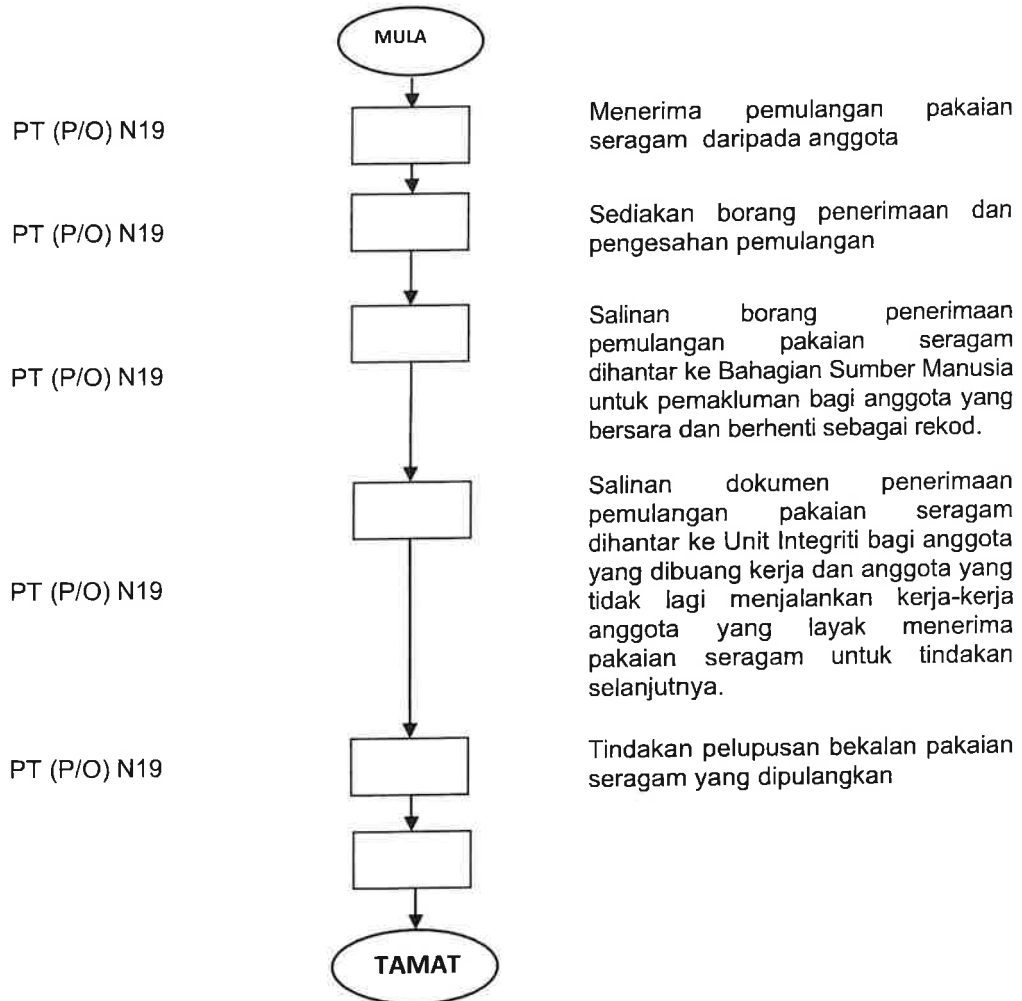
MULA

PT (P/O) N19

Menerima pemulangan pakaian seragam daripada anggota

PT (P/O) N19

Sediakan borang penerimaan dan pengesahan pemulangan

PT (P/O) N19

Salinan borang penerimaan pemulangan pakaian seragam dihantar ke Bahagian Sumber Manusia untuk pemakluman bagi anggota yang bersara dan berhenti sebagai rekod.

PT (P/O) N19

Salinan dokumen penerimaan pemulangan pakaian seragam dihantar ke Unit Integriti bagi anggota yang dibuang kerja dan anggota yang tidak lagi menjalankan kerja-kerja anggota yang layak menerima pakaian seragam untuk tindakan selanjutnya.

PT (P/O) N19

Tindakan pelupusan bekalan pakaian seragam yang dipulangkan

TAMAT